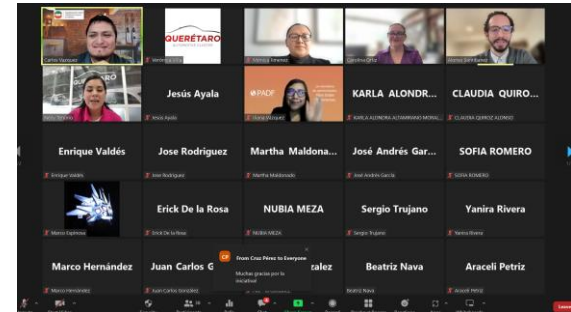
QUERÉTARO

Carlos Vázquez

Jesús Ayala

PADF

KARLA ALONDR...

CLAUDIA QUIRO...

Jesús Ayala

KARLA ALONDRA ALTAMIRANO MORA...

CLAUDIA QUIROZ ALONSO

Enrique Valdés

Jose Rodriguez

Martha Maldona...

José Andrés Gar...

SOFIA ROMERO

Enrique Valdés

Jose Rodriguez

Martha Maldonado

José Andrés García

SOFIA ROMERO

Erick De la Rosa

NUBIA MEZA

Sergio Trujano

Yanira Rivera

Erick De la Rosa

NUBIA MEZA

Sergio Trujano

Yanira Rivera

Marco Hernández

Juan Carlos G

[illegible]zalez

Beatriz Nava

Araceli Petriz

Marco Hernández

Juan Carlos González

Beatriz Nava

Araceli Petriz

CP From Cruz Pérez to Everyone

Muchas gracias por la iniciativa!